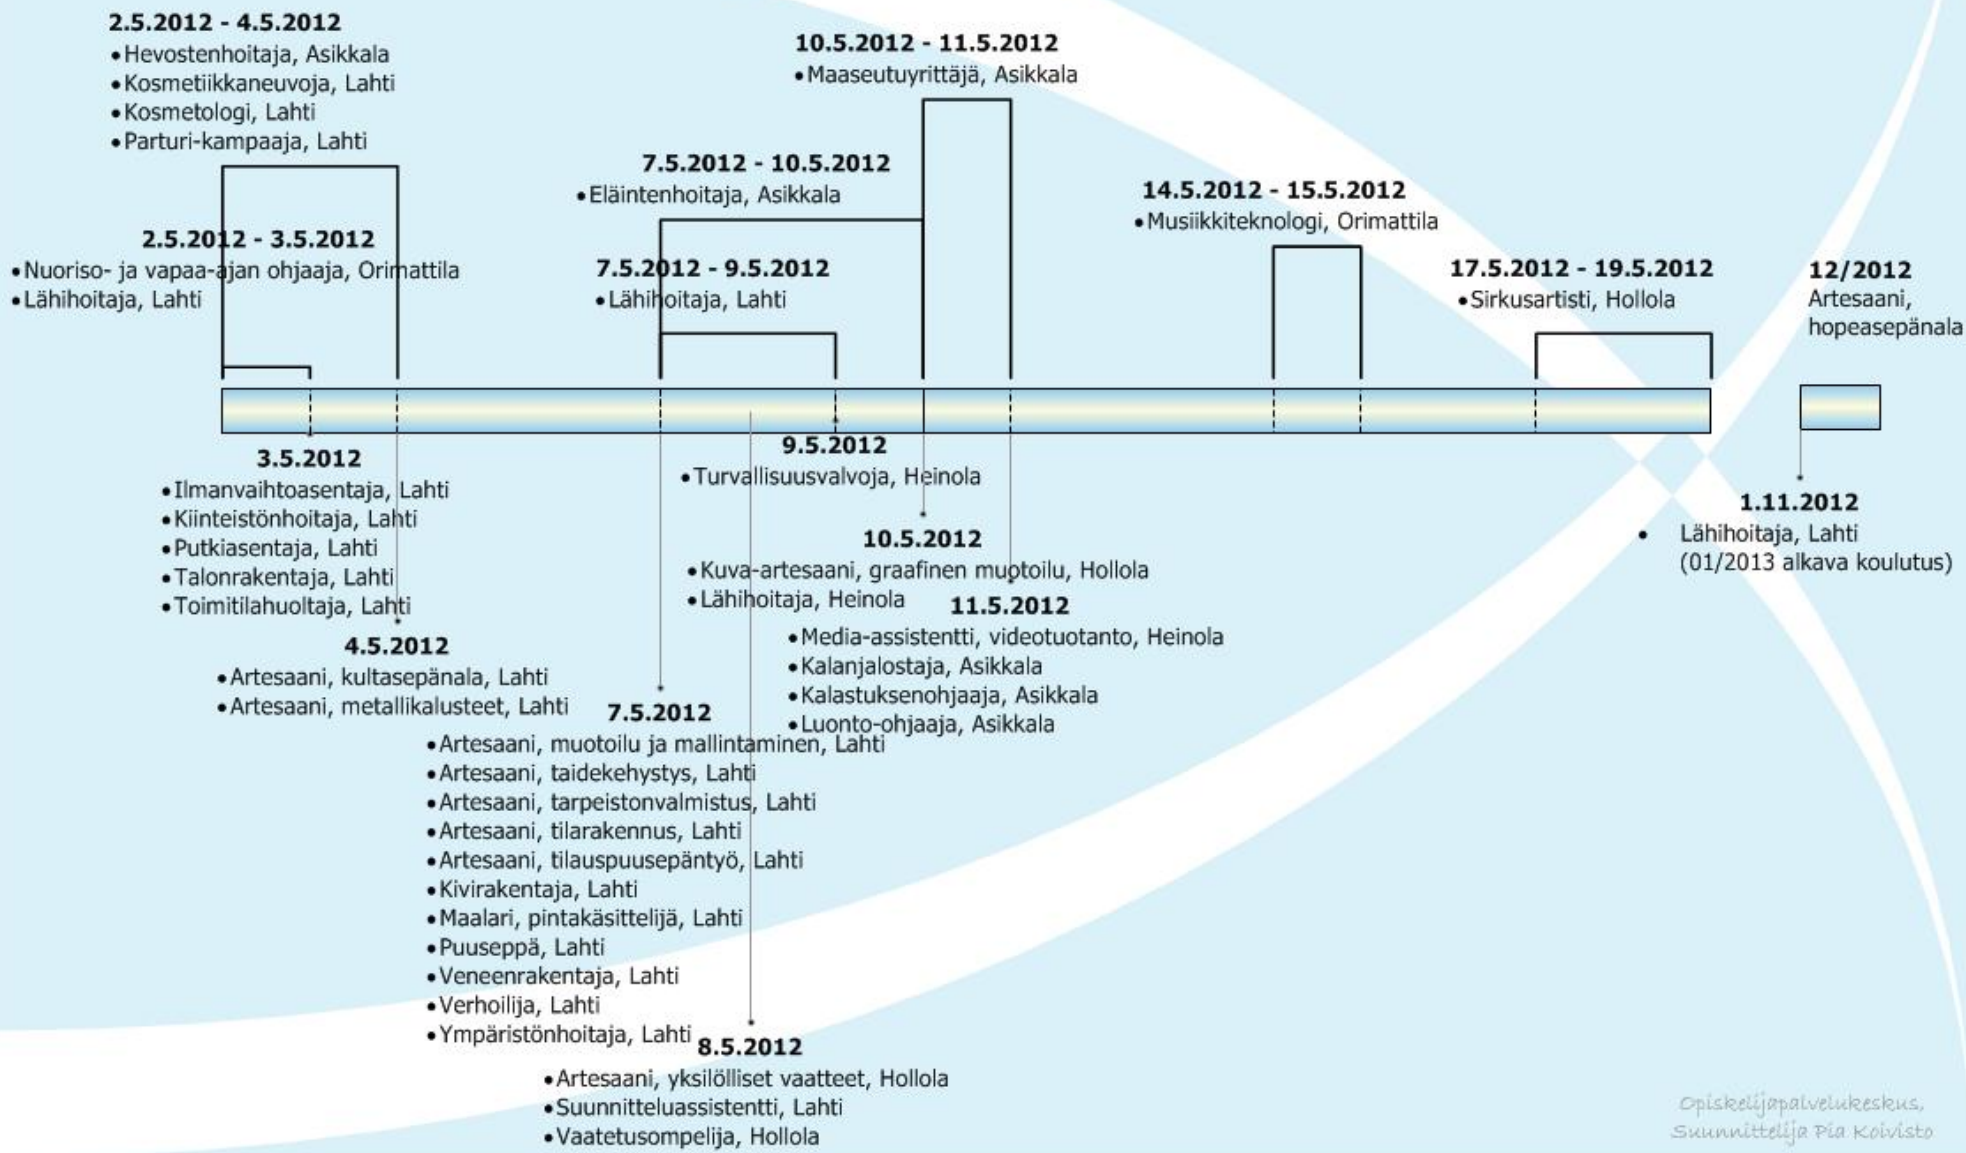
2.5.2012 - 4.5.2012
• Hevostenhoitaja, Asikkala
• Kosmetiikkaneuvoja, Lahti
• Kosmetologi, Lahti
• Parturi-kampaaja, Lahti

10.5.2012 - 11.5.2012
• Maaseutuyrittäjä, Asikkala

7.5.2012 - 10.5.2012
• Eläintenhoitaja, Asikkala

14.5.2012 - 15.5.2012
• Musiikkiteknologi, Orimattila

2.5.2012 - 3.5.2012
• Nuoriso- ja vapaa-ajan ohjaaja, Orimattila
• Lähihoitaja, Lahti

7.5.2012 - 9.5.2012
• Lähihoitaja, Lahti

17.5.2012 - 19.5.2012
• Sirkusartisti, Hollola

12/2012
Artesaani, hopeasepänala

3.5.2012
• Ilmanvaihtoasentaja, Lahti
• Kiinteistönhoitaja, Lahti
• Putkiasentaja, Lahti
• Talonrakentaja, Lahti
• Toimitilahuoltaja, Lahti

9.5.2012
• Turvallisuusvalvoja, Heinola

1.11.2012
• Lähihoitaja, Lahti (01/2013 alkava koulutus)

10.5.2012
• Kuva-artesaani, graafinen muotoilu, Hollola
• Lähihoitaja, Heinola

11.5.2012
• Media-assistentti, videotuotanto, Heinola
• Kalanjalostaja, Asikkala
• Kalastuksenohjaaja, Asikkala
• Luonto-ohjaaja, Asikkala

4.5.2012
• Artesaani, kultasepänala, Lahti
• Artesaani, metallikalusteet, Lahti

7.5.2012
• Artesaani, muotoilu ja mallintaminen, Lahti
• Artesaani, taidekehystys, Lahti
• Artesaani, tarpeistonvalmistus, Lahti
• Artesaani, tilarakennus, Lahti
• Artesaani, tilauspuusepäntyö, Lahti
• Kivirakentaja, Lahti
• Maalari, pintakäsittelijä, Lahti
• Puuseppä, Lahti
• Veneenrakentaja, Lahti
• Verhoilija, Lahti
• Ympäristönhoitaja, Lahti

8.5.2012
• Artesaani, yksilölliset vaatteet, Hollola
• Suunnitteluassistentti, Lahti
• Vaatetusompelija, Hollola

Opiskelijapalvelukeskus, Suunnittelija Pia Koivisto